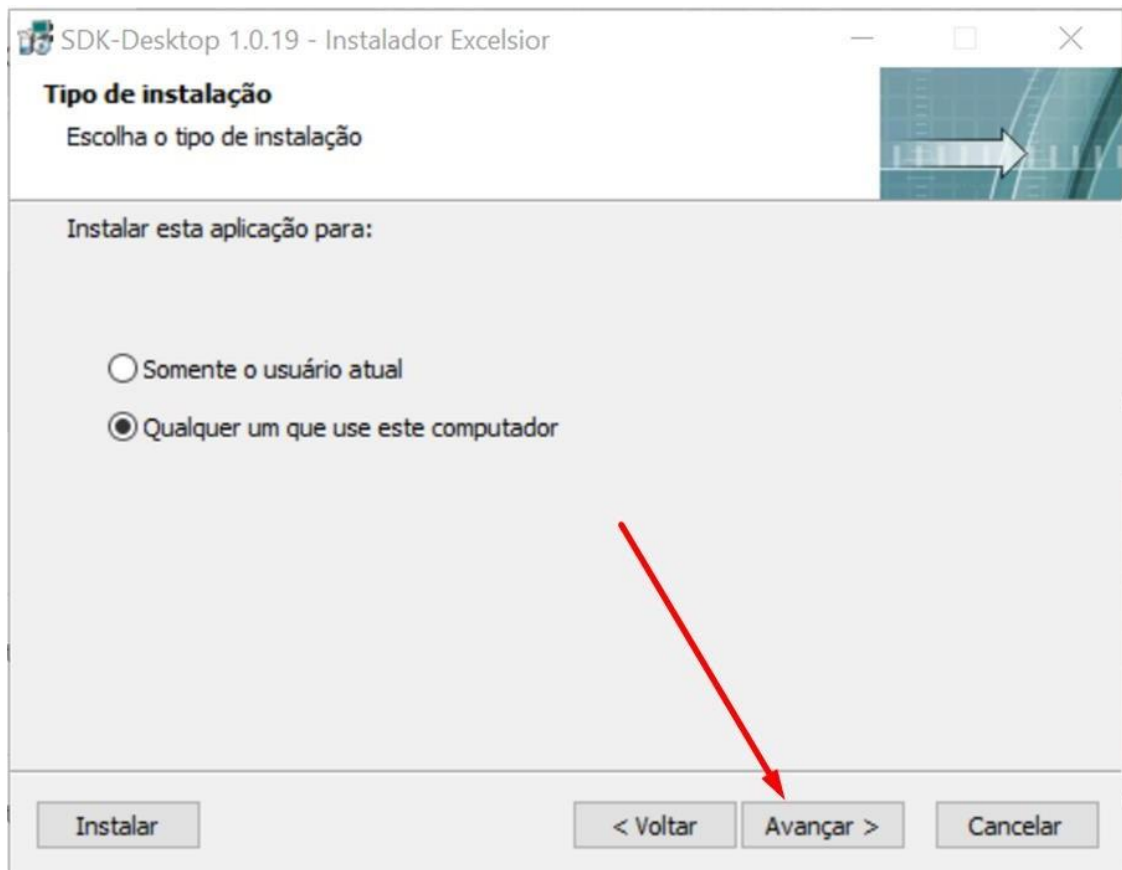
SDK-Desktop 1.0.19 - Instalador Excelsior

Tipo de instalação

Escolha o tipo de instalação

Instalar esta aplicação para:

Somente o usuário atual

Qualquer um que use este computador

Instalar

< Voltar

Avançar >

Cancelar